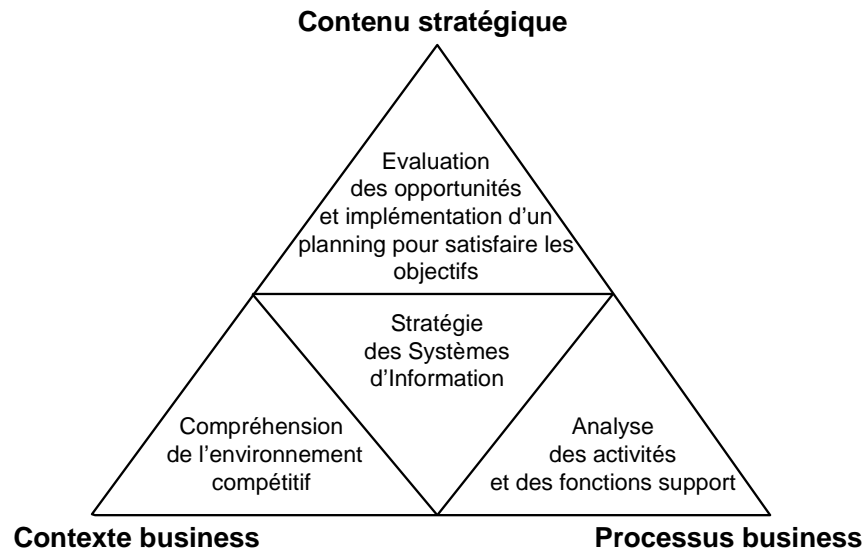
Contenu stratégique

Evaluation des opportunités et implémentation d'un planning pour satisfaire les objectifs

Stratégie des Systèmes d'Information

Compréhension de l'environnement compétitif

Analyse des activités et des fonctions support

Contexte business

Processus business